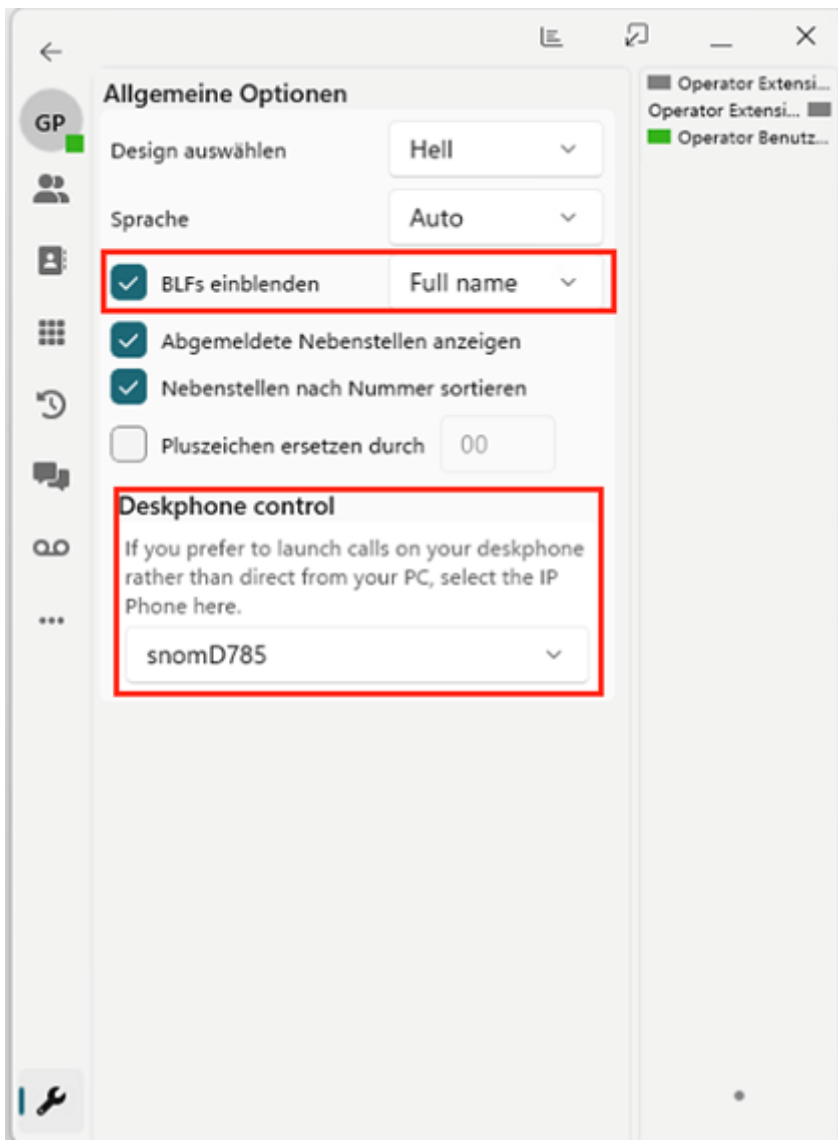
GP

Allgemeine Optionen

Design auswählen Hell

Sprache Auto

BLFs einblenden Full name

Abgemeldete Nebenstellen anzeigen

Nebenstellen nach Nummer sortieren

Pluszeichen ersetzen durch 00

Deskphone control

If you prefer to launch calls on your deskphone rather than direct from your PC, select the IP Phone here.

snomD785

Operator Extensi...
Operator Extensi...
Operator Benutz...